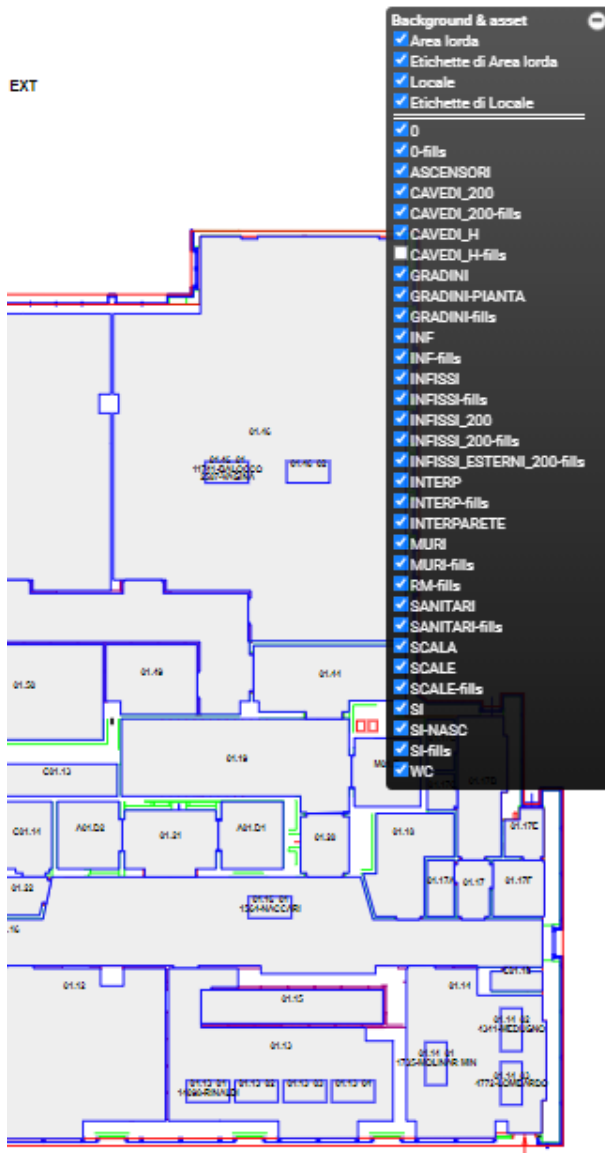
EXT

Background & asset
Area lorda
Etichette di Area lorda
Locale
Etichette di Locale
0
0-fills
ASCENSORI
CAVEDI_200
CAVEDI_200-fills
CAVEDI_H
CAVEDI_H-fills
GRADINI
GRADINI-PIANTA
GRADINI-fills
INF
INF-fills
INFISSI
INFISSI-fills
INFISSI_200
INFISSI_200-fills
INFISSI_ESTERNI_200-fills
INTERP
INTERP-fills
INTERPARETE
MURI
MURI-fills
RM-fills
SANITARI
SANITARI-fills
SCALA
SCALE
SCALE-fills
SI
SI-NASC
SI-fills
WC

01.16
01.16 01
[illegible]
01.16 02
01.50
01.49
01.11
01.19
C01.13
C01.11
A01.D2
01.21
A01.D1
01.20
01.18
01.17A
01.17
01.17F
01.17E
01.22
01.10
01.10 01
1304-NACCARI
01.12
01.15
01.14
01.13
C01.18
01.14 01
1722-MOLINARI MIN
01.11 02
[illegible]
01.11 03
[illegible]
01.13 04
11090-RINALDI
01.13 02
01.13 03
01.13 01